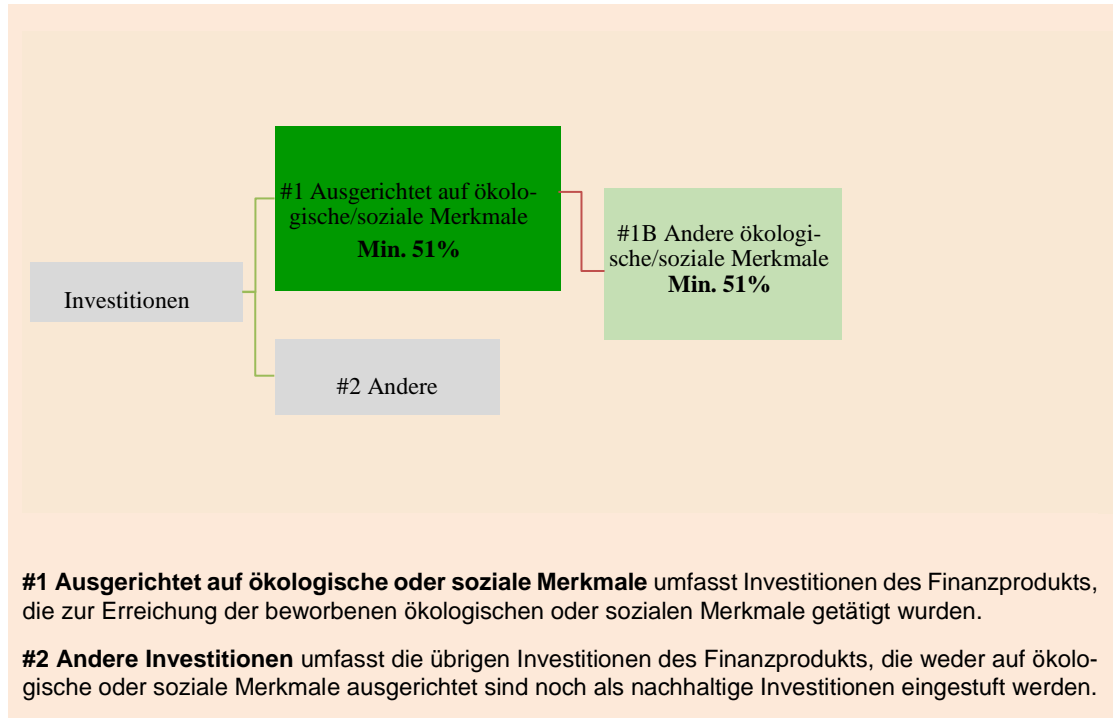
Investitionen

#1 Ausgerichtet auf ökologische/soziale Merkmale
**Min. 51%**

#1B Andere ökologische/soziale Merkmale
**Min. 51%**

#2 Andere

**#1 Ausgerichtet auf ökologische oder soziale Merkmale** umfasst Investitionen des Finanzprodukts, die zur Erreichung der beworbenen ökologischen oder sozialen Merkmale getätigt wurden.

**#2 Andere Investitionen** umfasst die übrigen Investitionen des Finanzprodukts, die weder auf ökologische oder soziale Merkmale ausgerichtet sind noch als nachhaltige Investitionen eingestuft werden.